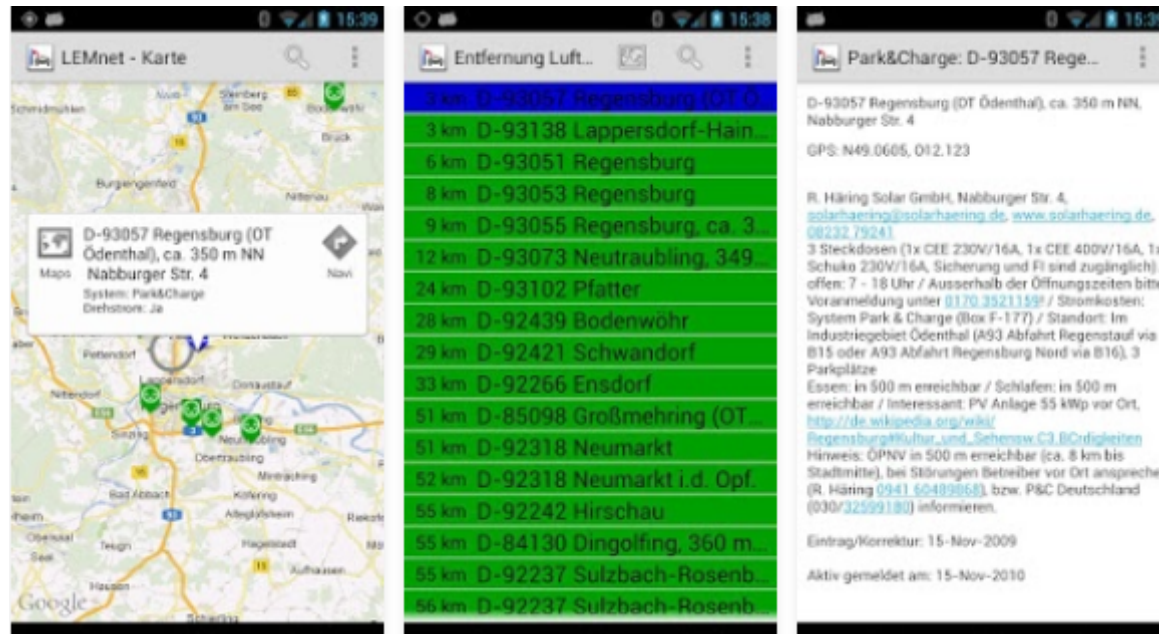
15:39

LEMnet - Karte

Sternberg am See
Schmidmühlen
Burglengenfeld
Nittenau
Maps
D-93057 Regensburg (OT Ödenthal), ca. 350 m NN
Nabburger Str. 4
System: Park&Charge
Drehstrom: Ja
Navi
Pettendorf
Lappersdorf
Donaustauf
Nittendorf
Sinzing
Neutraubling
Obertraubling
Mintraching
Bad Abbach
Köfering
Alteglofsheim
Langquaid
Teugn
Hagelstadt
Aufhausen
Saal
Hausen
Schierling
Google

15:38

Entfernung Luft...

3 km D-93057 Regensburg (OT Ö...
3 km D-93138 Lappersdorf-Hain...
6 km D-93051 Regensburg
8 km D-93053 Regensburg
9 km D-93055 Regensburg, ca. 3...
12 km D-93073 Neutraubling, 349...
24 km D-93102 Pfatter
28 km D-92439 Bodenwöhr
29 km D-92421 Schwandorf
33 km D-92266 Ensdorf
51 km D-85098 Großmehring (OT...
51 km D-92318 Neumarkt
52 km D-92318 Neumarkt i.d. Opf.
55 km D-92242 Hirschau
55 km D-84130 Dingolfing, 360 m...
55 km D-92237 Sulzbach-Rosenb...
56 km D-92237 Sulzbach-Rosenb...

15:39

Park&Charge: D-93057 Rege...

D-93057 Regensburg (OT Ödenthal), ca. 350 m NN, Nabburger Str. 4

GPS: N49.0605, O12.123

R. Häring Solar GmbH, Nabburger Str. 4, solarhaering@solarhaering.de, www.solarhaering.de, 08232 79241
3 Steckdosen (1x CEE 230V/16A, 1x CEE 400V/16A, 1x Schuko 230V/16A, Sicherung und FI sind zugänglich) offen: 7 - 18 Uhr / Ausserhalb der Öffnungszeiten bitte Voranmeldung unter 0170 3521159 / Stromkosten: System Park & Charge (Box F-177) / Standort: Im Industriegebiet Ödenthal (A93 Abfahrt Regenstauf via B15 oder A93 Abfahrt Regensburg Nord via B16), 3 Parkplätze
Essen: in 500 m erreichbar / Schlafen: in 500 m erreichbar / Interessant: PV Anlage 55 kWp vor Ort, http://de.wikipedia.org/wiki/Regensburg#Kultur_und_Sehensw.C3.BCrdigkeiten
Hinweis: ÖPNV in 500 m erreichbar (ca. 8 km bis Stadtmitte), bei Störungen Betreiber vor Ort ansprechen (R. Häring 0941 60489868), bzw. P&C Deutschland (030/32599180) informieren.

Eintrag/Korrektur: 15-Nov-2009

Aktiv gemeldet am: 15-Nov-2010